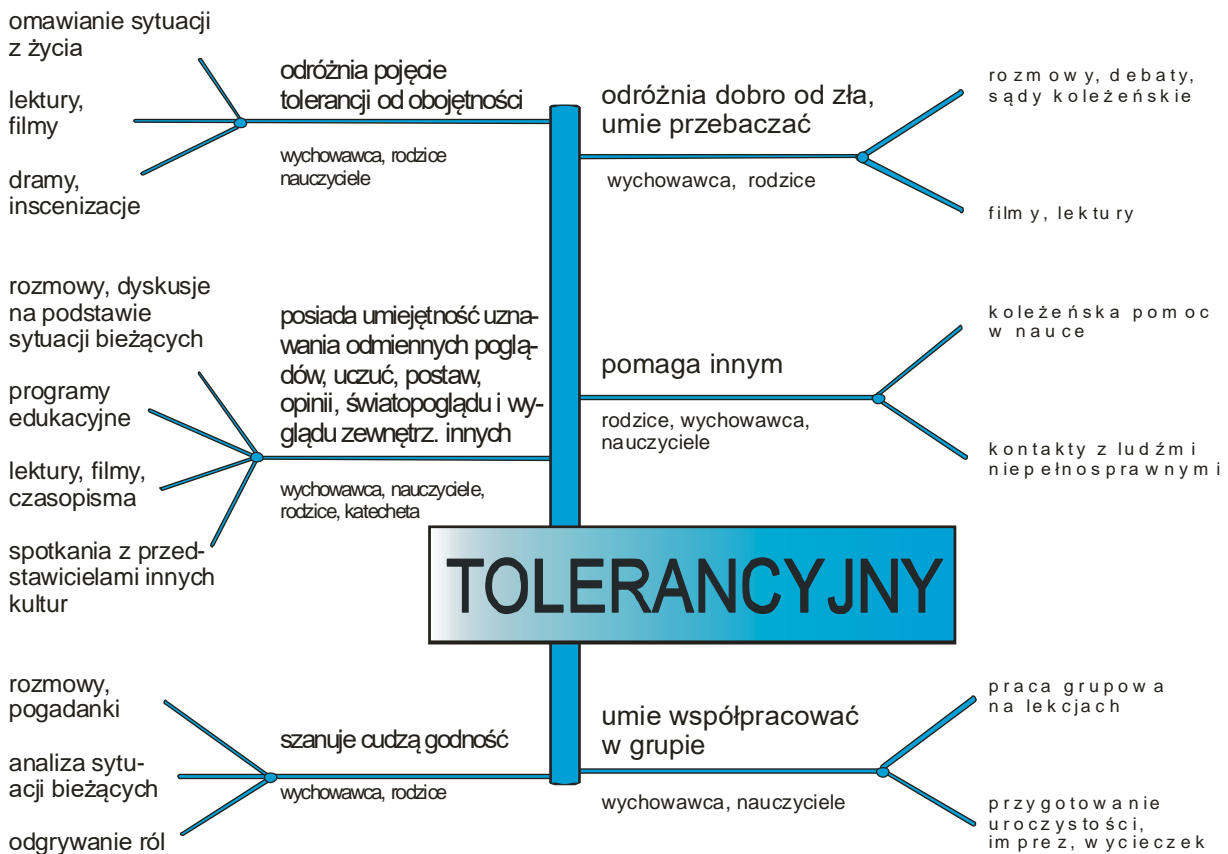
omawianie sytuacji z życia

lektury, filmy

dramy, inscenizacje

odróżnia pojęcie tolerancji od obojętności

wychowawca, rodzice nauczyciele

odróżnia dobro od zła, umie przebaczać

wychowawca, rodzice

rozmowy, debaty, sądy koleżeńskie

filmy, lektury

rozmowy, dyskusje na podstawie sytuacji bieżących

programy edukacyjne

lektury, filmy, czasopisma

spotkania z przedstawicielami innych kultur

posiada umiejętność uznawania odmiennych poglądów, uczuć, postaw, opinii, światopoglądu i wyglądu zewnętrz. innych

wychowawca, nauczyciele, rodzice, katecheta

pomaga innym

rodzice, wychowawca, nauczyciele

koleżeńska pomoc w nauce

kontakty z ludźmi niepełnosprawnymi

TOLERANCYJNY

rozmowy, pogadanki

analiza sytuacji bieżących

odgrywanie ról

szanuje cudzą godność

wychowawca, rodzice

umie współpracować w grupie

wychowawca, nauczyciele

praca grupowa na lekcjach

przygotowanie uroczystości, imprez, wycieczek